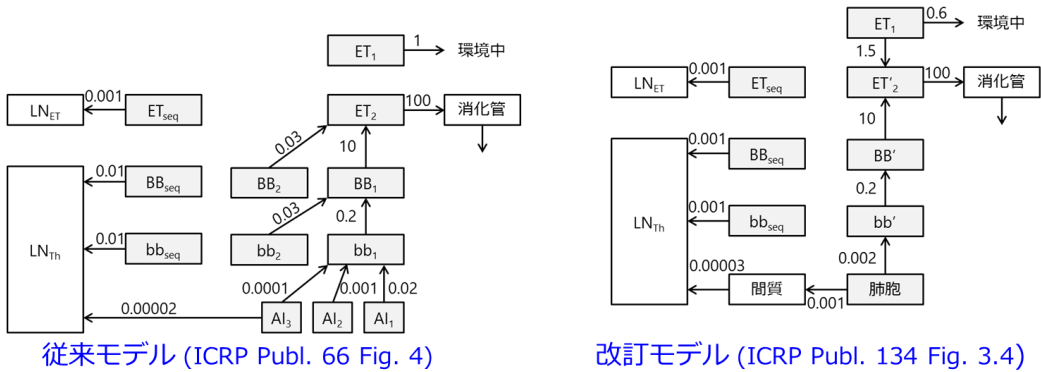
$ET_1$ 1 環境中

$LN_{ET}$ 0.001 $ET_{seq}$

$ET_2$ 100 消化管

0.03 10

$BB_2$ $BB_1$

0.01 $BB_{seq}$

$LN_{Th}$

0.03 0.2

0.01 $bb_{seq}$

$bb_2$ $bb_1$

0.0001 0.001 0.02

0.00002

$AI_3$ $AI_2$ $AI_1$

従来モデル (ICRP Publ. 66 Fig. 4)

$ET_1$ 0.6 環境中

1.5

$LN_{ET}$ 0.001 $ET_{seq}$

$ET'_2$ 100 消化管

10

0.001 $BB_{seq}$

$BB'$

0.2

$LN_{Th}$

0.001 $bb_{seq}$

$bb'$

0.002

0.00003

間質 肺胞

0.001

改訂モデル (ICRP Publ. 134 Fig. 3.4)